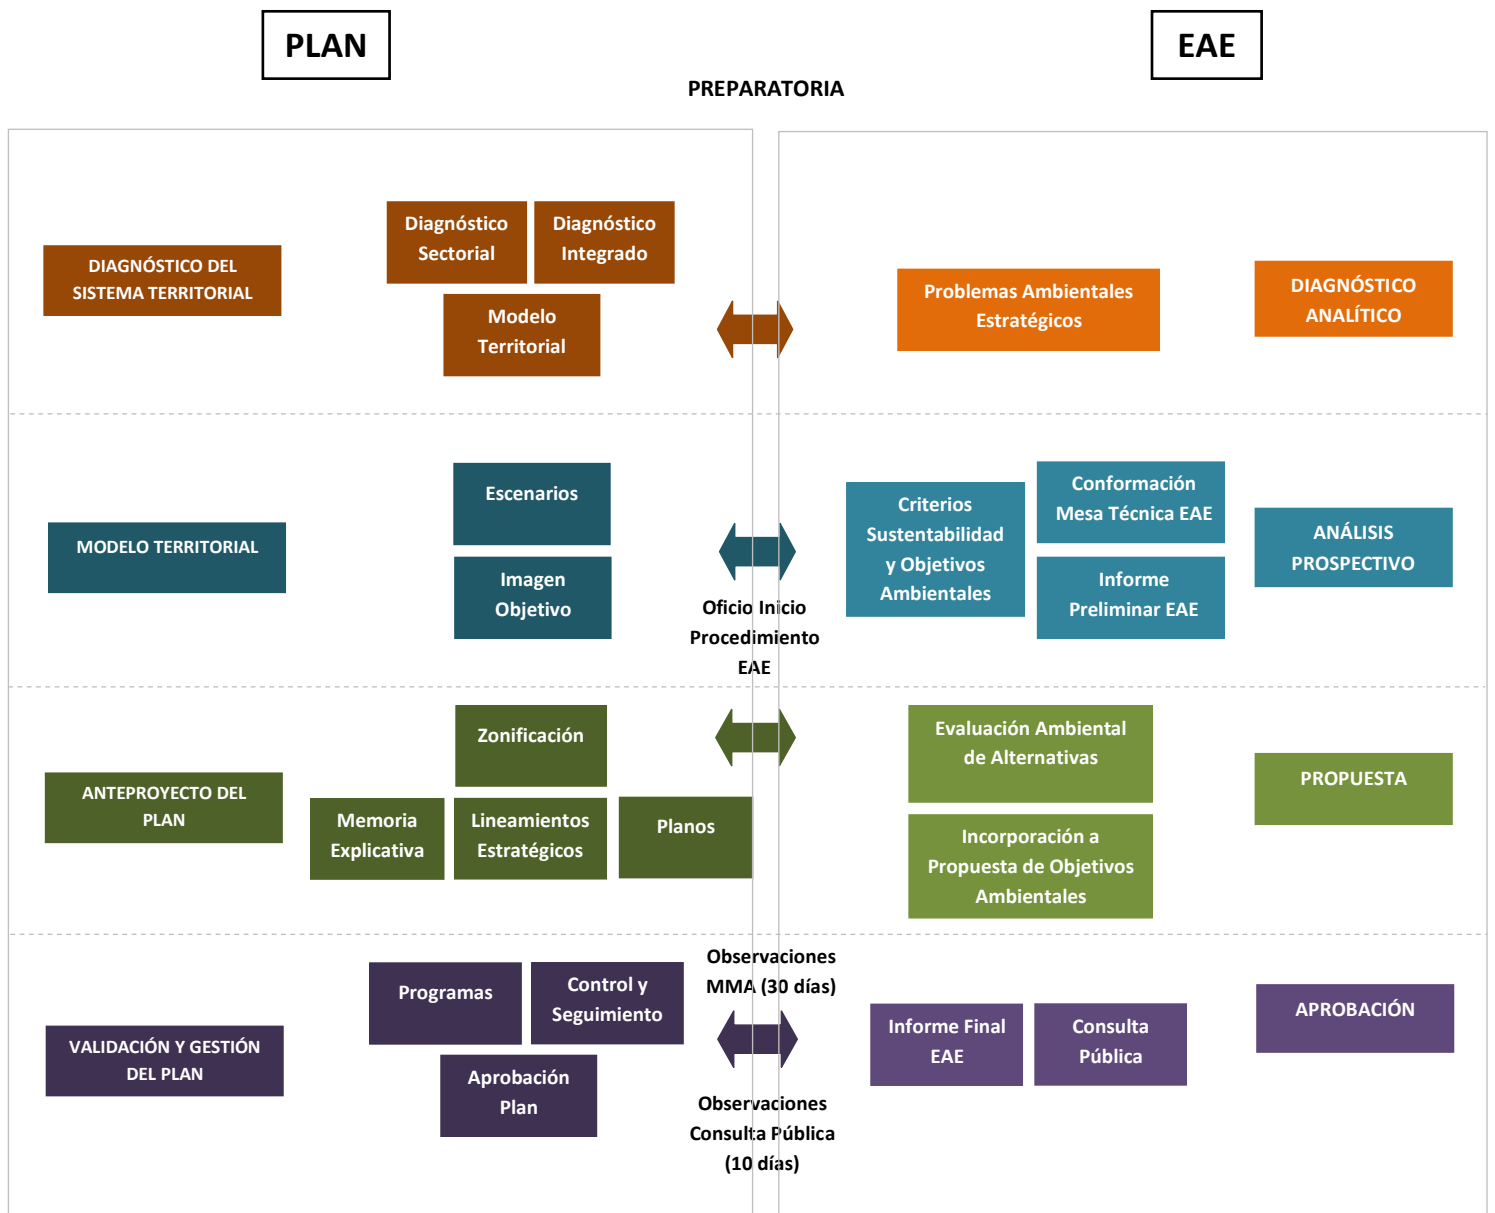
PLAN

EAE

PREPARATORIA

DIAGNÓSTICO DEL SISTEMA TERRITORIAL

Diagnóstico Sectorial

Diagnóstico Integrado

Modelo Territorial

Problemas Ambientales Estratégicos

DIAGNÓSTICO ANALÍTICO

MODELO TERRITORIAL

Escenarios

Imagen Objetivo

Oficio Inicio Procedimiento EAE

Criterios Sustentabilidad y Objetivos Ambientales

Conformación Mesa Técnica EAE

Informe Preliminar EAE

ANÁLISIS PROSPECTIVO

ANTEPROYECTO DEL PLAN

Zonificación

Memoria Explicativa

Lineamientos Estratégicos

Planos

Evaluación Ambiental de Alternativas

Incorporación a Propuesta de Objetivos Ambientales

PROPUESTA

VALIDACIÓN Y GESTIÓN DEL PLAN

Programas

Control y Seguimiento

Aprobación Plan

Observaciones MMA (30 días)

Observaciones Consulta Pública (10 días)

Informe Final EAE

Consulta Pública

APROBACIÓN